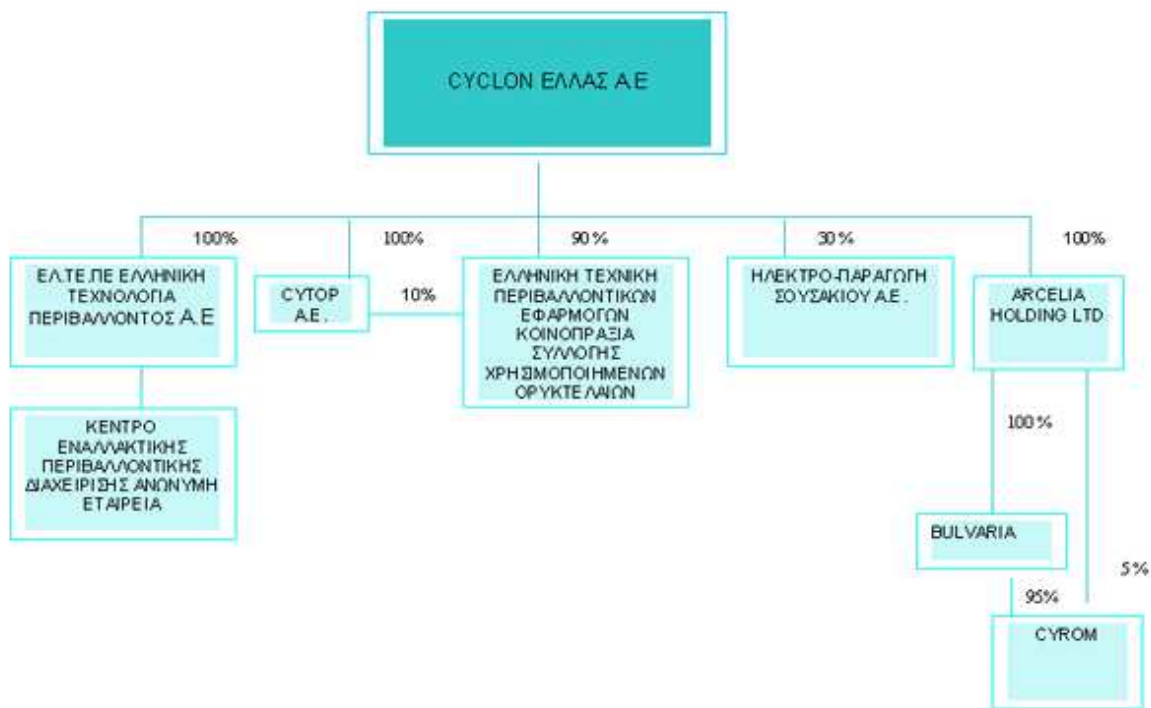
CYCLON ΕΛΛΑΣ Α.Ε

100%

100%

90%

30%

100%

ΕΛ.ΤΕ.ΠΕ ΕΛΛΗΝΙΚΗ ΤΕΧΝΟΛΟΓΙΑ ΠΕΡΙΒΑΛΛΟΝΤΟΣ Α.Ε

CYTOP A.E.

10%

ΕΛΛΗΝΙΚΗ ΤΕΧΝΙΚΗ ΠΕΡΙΒΑΛΛΟΝΤΙΚΩΝ ΕΦΑΡΜΟΓΩΝ ΚΟΙΝΟΠΡΑΞΙΑ ΣΥΛΛΟΓΗΣ ΧΡΗΣΙΜΟΠΟΙΗΜΕΝΩΝ ΟΡΥΚΤΕΛΑΙΩΝ

ΗΛΕΚΤΡΟ-ΠΑΡΑΓΩΓΗ ΣΟΥΣΑΚΙΟΥ Α.Ε.

ARCELIA HOLDING LTD

ΚΕΝΤΡΟ ΕΝΑΛΛΑΚΤΙΚΗΣ ΠΕΡΙΒΑΛΛΟΝΤΙΚΗΣ ΔΙΑΧΕΙΡΙΣΗΣ ΑΝΩΝΥΜΗ ΕΤΑΙΡΕΙΑ

100%

BULVARIA

5%

95%

CYROM